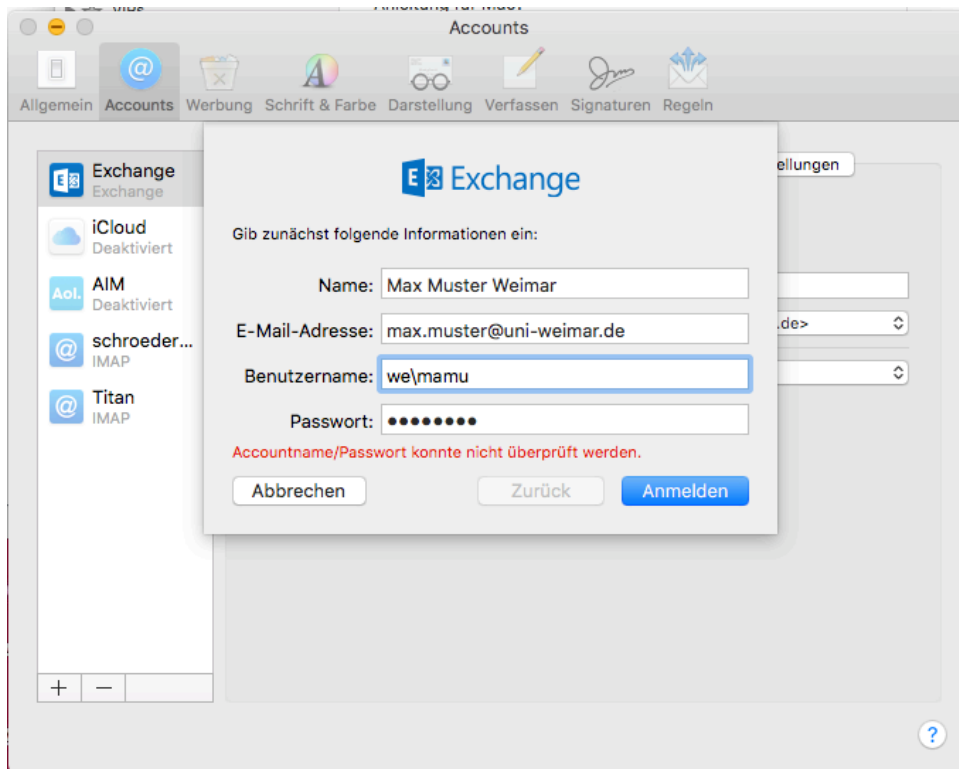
Accounts

Allgemein Accounts Werbung Schrift & Farbe Darstellung Verfassen Signaturen Regeln

Exchange
Exchange
iCloud
Deaktiviert
Aol.
AIM
Deaktiviert
schroeder...
IMAP
Titan
IMAP

+ −

ellungen
.de>

Exchange

Gib zunächst folgende Informationen ein:

Name: Max Muster Weimar
E-Mail-Adresse: max.muster@uni-weimar.de
Benutzername: we\mamu
Passwort: ••••••••

Accountname/Passwort konnte nicht überprüft werden.

Abbrechen
Zurück
Anmelden

?